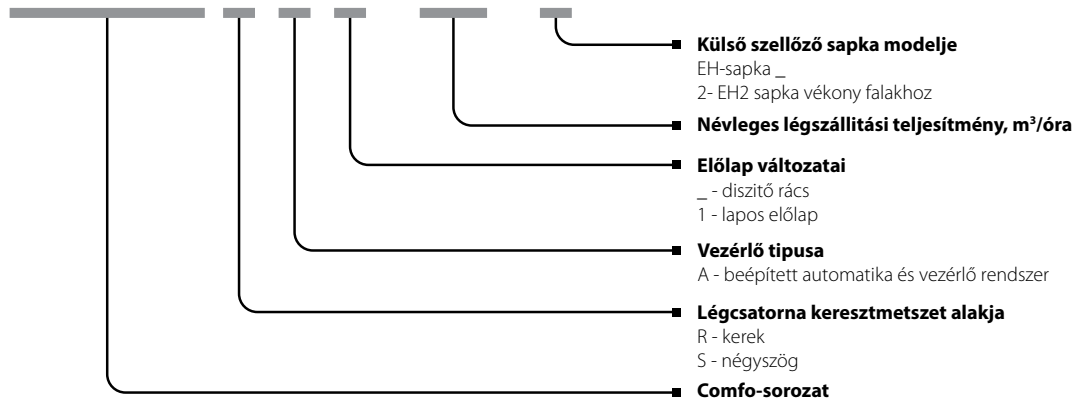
**Külső szellőző sapka modelje**
EH-sapka _
2- EH2 sapka vékony falakhoz

**Névleges légszállítási teljesítmény, m³/óra**

**Előlap változatai**
_ - diszitő rács
1 - lapos előlap

**Vezérlő tipusa**
A - beépített automatika és vezérlő rendszer

**Légcsatorna keresztmetszet alakja**
R - kerek
S - négyszög

**Comfo-sorozat**